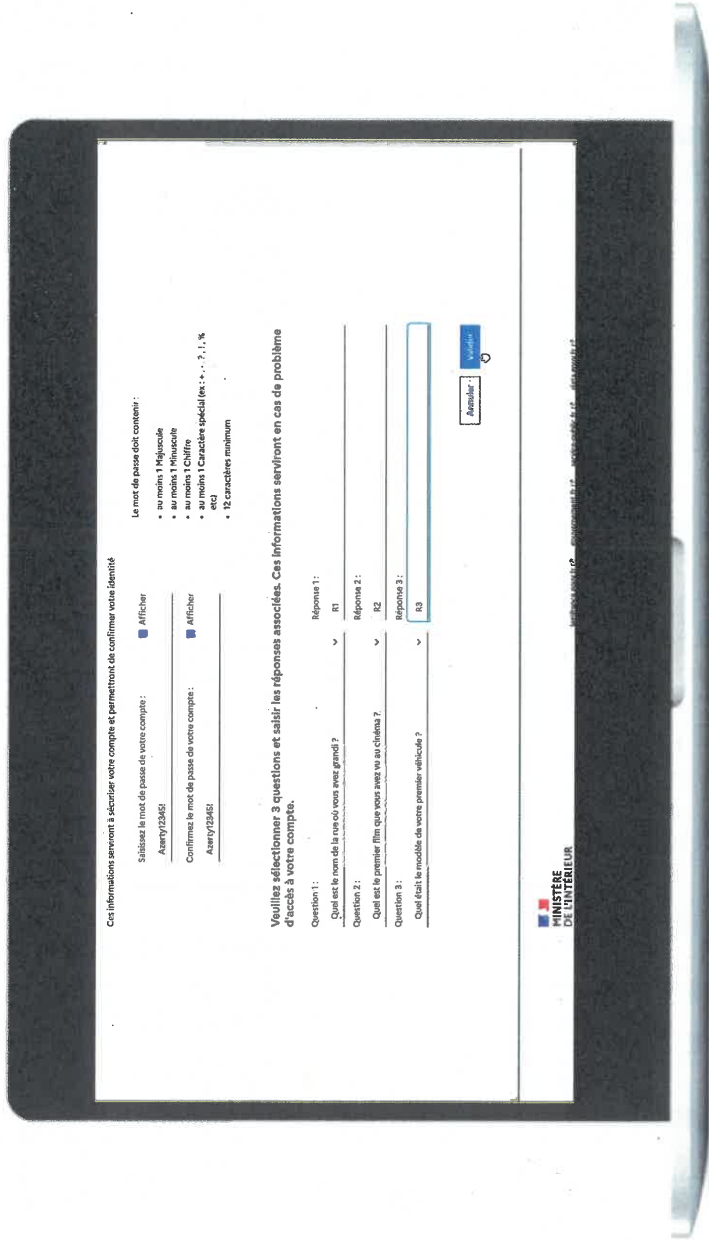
Ces informations serviront à sécuriser votre compte et permettront de confirmer votre identité

Saisissez le mot de passe de votre compte :

Azerty12345!

Afficher

Confirmez le mot de passe de votre compte :

Azerty12345!

Afficher

Le mot de passe doit contenir :

- au moins 1 Majuscule
- au moins 1 Minuscule
- au moins 1 Chiffre
- au moins 1 Caractère spécial (ex : + . ? ! , % etc)
- 12 caractères minimum

Veuillez sélectionner 3 questions et saisir les réponses associées. Ces informations serviront en cas de problème d'accès à votre compte.

Question 1 :

Quel est le nom de la rue où vous avez grandi ?

Réponse 1 :

R1

Question 2 :

Quel est le premier film que vous avez vu au cinéma ?

Réponse 2 :

R2

Question 3 :

Quel était le modèle de votre premier véhicule ?

Réponse 3 :

R3

Annuler

Valider

MINISTÈRE DE L'INTÉRIEUR

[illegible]